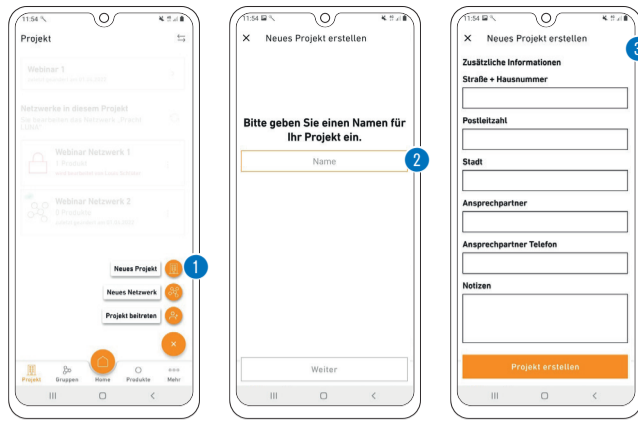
11:54

Projekt

Webinar 1

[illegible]

Netzwerke in diesem Projekt

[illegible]

Webinar Netzwerk 1

1 Produkt

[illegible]

Webinar Netzwerk 2

0 Produkte

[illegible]

Neues Projekt

1

Neues Netzwerk

Projekt beitreten

Projekt

Gruppen

Home

Produkte

Mehr

11:54

× Neues Projekt erstellen

Bitte geben Sie einen Namen für Ihr Projekt ein.

Name

2

Weiter

11:54

× Neues Projekt erstellen

3

Zusätzliche Informationen

Straße + Hausnummer

Postleitzahl

Stadt

Ansprechpartner

Ansprechpartner Telefon

Notizen

Projekt erstellen